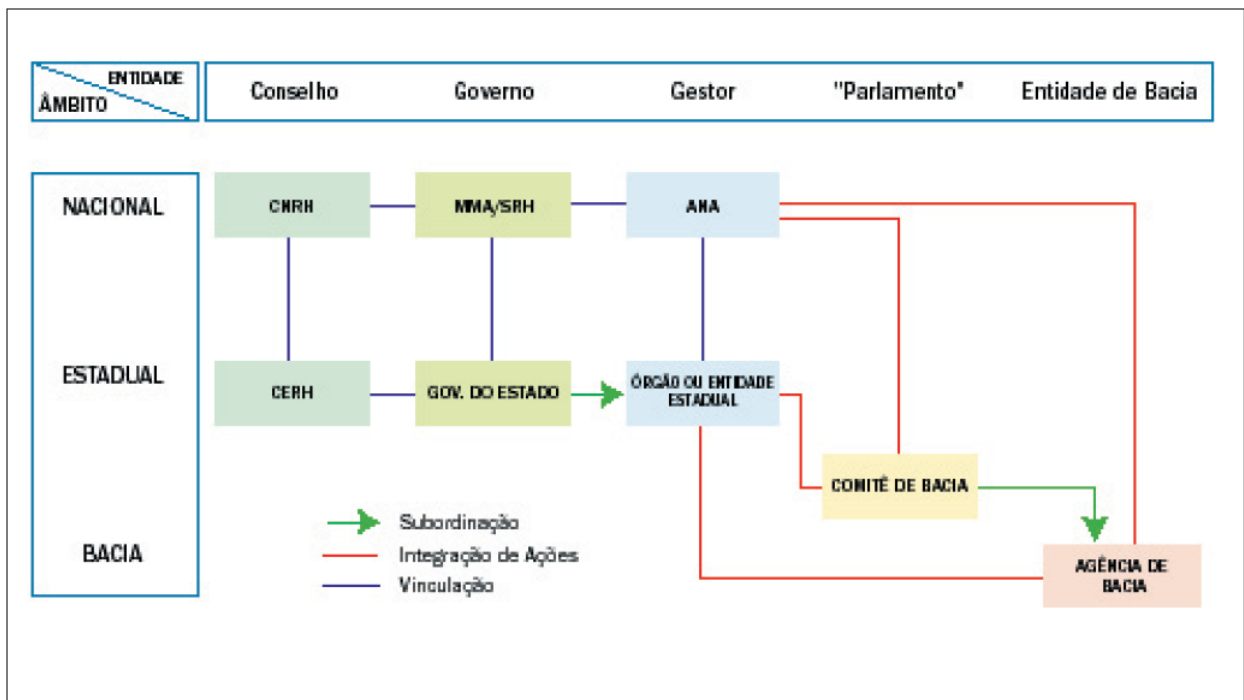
| ENTIDADE / ÂMBITO | Conselho | Governo | Gestor | "Parlamento" | Entidade de Bacia |
|---|---|---|---|---|---|

NACIONAL

ESTADUAL

BACIA

CNRH

MMA/SRH

ANA

CERH

GOV. DO ESTADO

ÓRGÃO OU ENTIDADE ESTADUAL

COMITÊ DE BACIA

AGÊNCIA DE BACIA

Subordinação

Integração de Ações

Vinculação